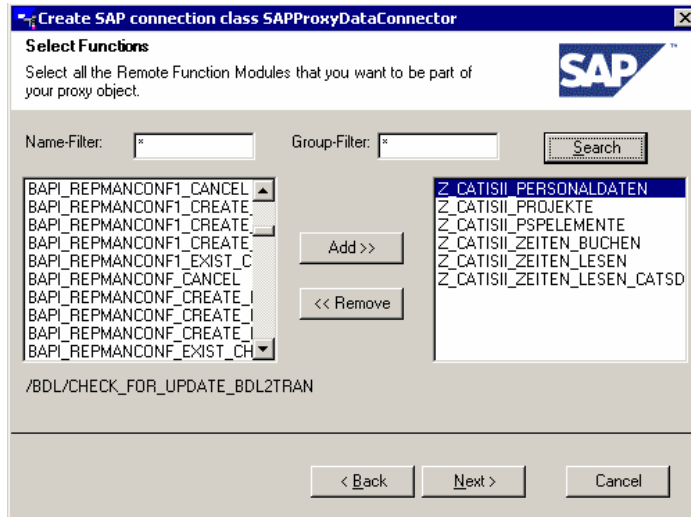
Create SAP connection class SAPProxyDataConnector

Select Functions

Select all the Remote Function Modules that you want to be part of your proxy object.

SAP

Name-Filter: *

Group-Filter: *

Search

BAPI_REPMANCONF1_CANCEL
BAPI_REPMANCONF1_CREATE_
BAPI_REPMANCONF1_CREATE_
BAPI_REPMANCONF1_CREATE_
BAPI_REPMANCONF1_EXIST_C
BAPI_REPMANCONF_CANCEL
BAPI_REPMANCONF_CREATE_I
BAPI_REPMANCONF_CREATE_I
BAPI_REPMANCONF_CREATE_I
BAPI_REPMANCONF_EXIST_CH

Add >>

<< Remove

Z_CATISII_PERSONALDATEN
Z_CATISII_PROJEKTE
Z_CATISII_PSPELEMENTE
Z_CATISII_ZEITEN_BUCHEN
Z_CATISII_ZEITEN_LESEN
Z_CATISII_ZEITEN_LESEN_CATSD

/BDL/CHECK_FOR_UPDATE_BDL2TRAN

< Back

Next >

Cancel